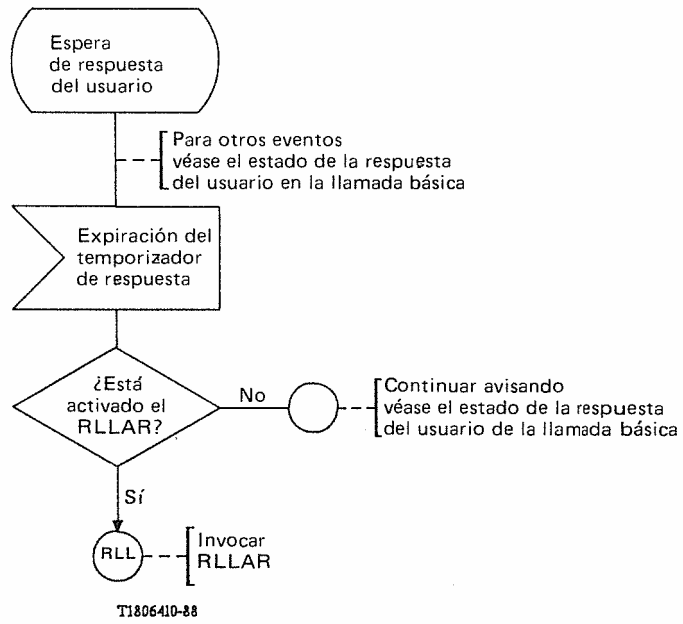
Espera de respuesta del usuario

Para otros eventos véase el estado de la respuesta del usuario en la llamada básica

Expiración del temporizador de respuesta

¿Está activado el RLLAR?

No

Continuar avisando véase el estado de la respuesta del usuario de la llamada básica

Sí

RLL

Invocar RLLAR

T1806410-88